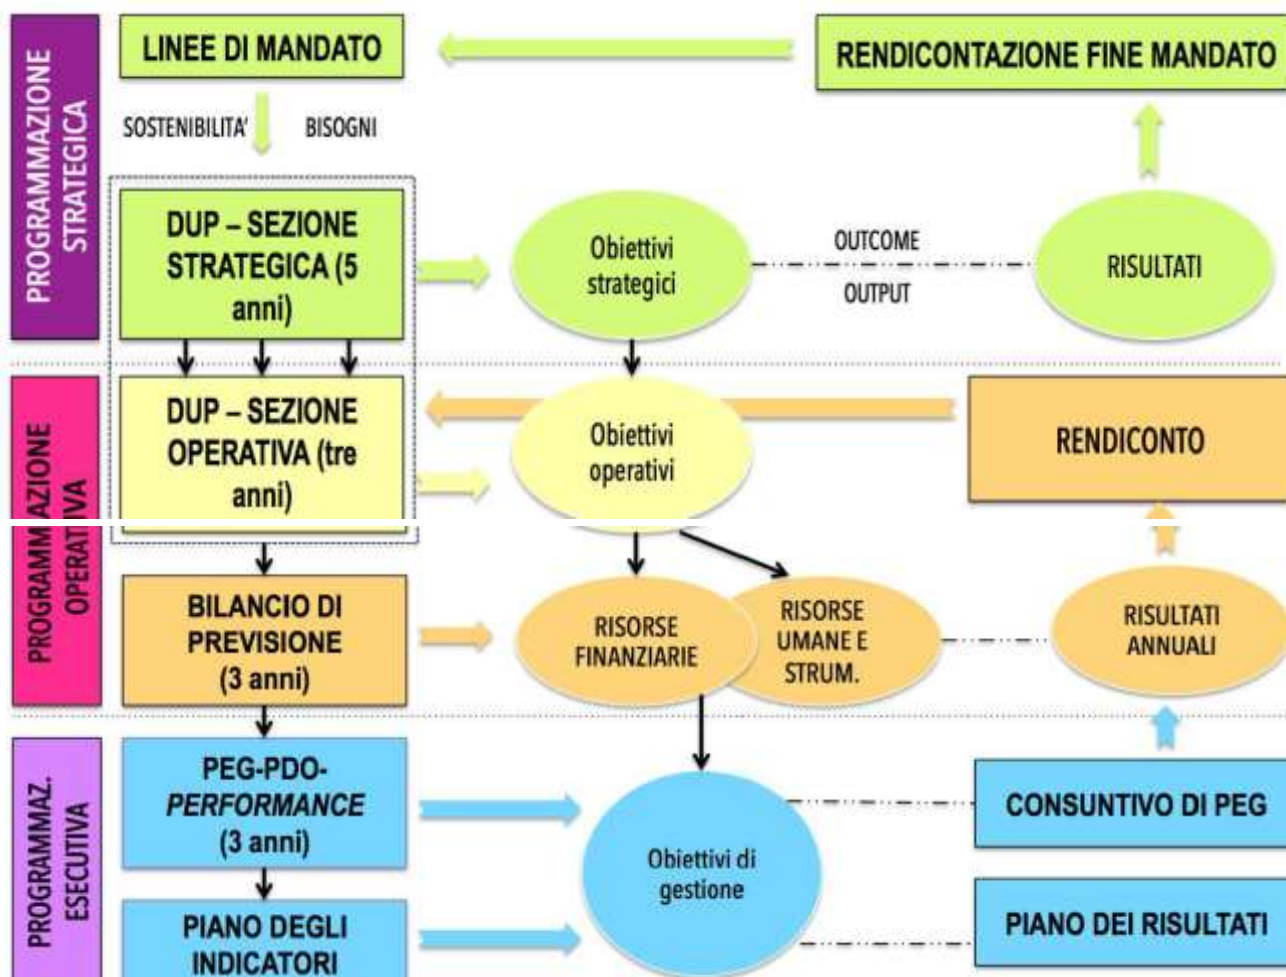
PROGRAMMAZIONE STRATEGICA

LINEE DI MANDATO

RENDICONTAZIONE FINE MANDATO

SOSTENIBILITA'

BISOGNI

DUP – SEZIONE STRATEGICA (5 anni)

Obiettivi strategici

OUTCOME

OUTPUT

RISULTATI

PROGRAMMAZIONE OPERATIVA

DUP – SEZIONE OPERATIVA (tre anni)

Obiettivi operativi

RENDICONTO

BILANCIO DI PREVISIONE (3 anni)

RISORSE FINANZIARIE

RISORSE UMANE E STRUM.

RISULTATI ANNUALI

PROGRAMMAZ. ESECUTIVA

PEG-PDO-*PERFORMANCE* (3 anni)

Obiettivi di gestione

CONSUNTIVO DI PEG

PIANO DEGLI INDICATORI

PIANO DEI RISULTATI